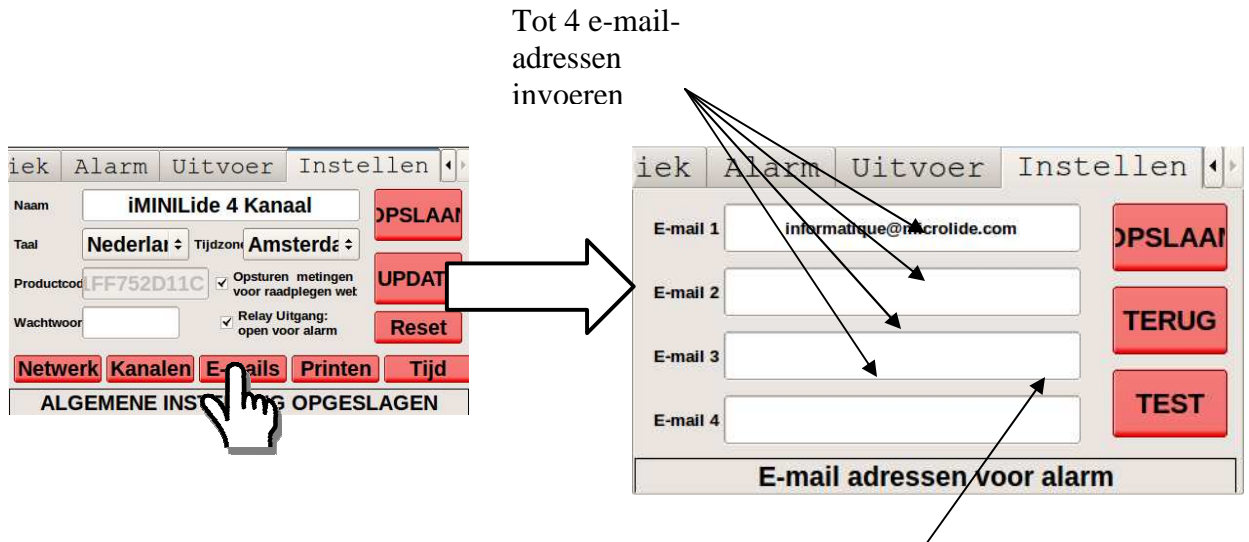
Tot 4 e-mail-adressen invoeren

iek Alarm Uitvoer Instellen

Naam iMINILide 4 Kanaal OPSLAAN

Taal Nederlar Tijdzone Amsterda

Productcod 1FF752D11C Opsturen metingen voor raadplegen web UPDAT

Wachtwoor Relay Uitgang: open voor alarm Reset

Netwerk Kanalen E-mails Printen Tijd

ALGEMENE INST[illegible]G OPGESLAGEN

iek Alarm Uitvoer Instellen

E-mail 1 informatique@microlide.com

E-mail 2

E-mail 3

E-mail 4

OPSLAAN

TERUG

TEST

E-mail adressen voor alarm